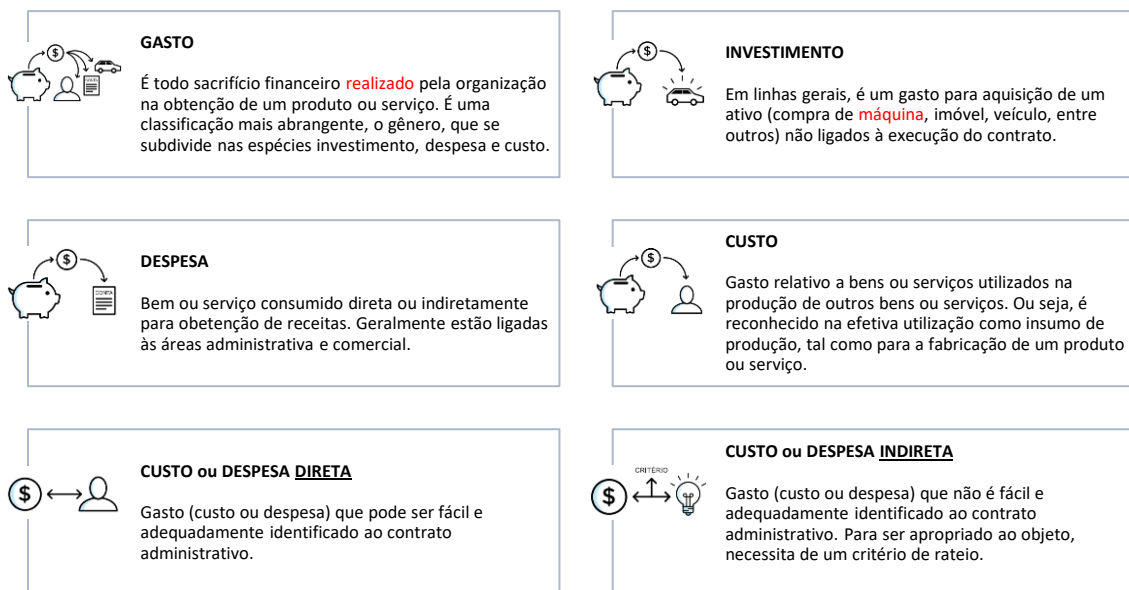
GASTO

É todo sacrifício financeiro realizado pela organização na obtenção de um produto ou serviço. É uma classificação mais abrangente, o gênero, que se subdivide nas espécies investimento, despesa e custo.

INVESTIMENTO

Em linhas gerais, é um gasto para aquisição de um ativo (compra de máquina, imóvel, veículo, entre outros) não ligados à execução do contrato.

DESPESA

Bem ou serviço consumido direta ou indiretamente para obetenção de receitas. Geralmente estão ligadas às áreas administrativa e comercial.

CUSTO

Gasto relativo a bens ou serviços utilizados na produção de outros bens ou serviços. Ou seja, é reconhecido na efetiva utilização como insumo de produção, tal como para a fabricação de um produto ou serviço.

CUSTO ou DESPESA DIRETA

Gasto (custo ou despesa) que pode ser fácil e adequadamente identificado ao contrato administrativo.

CRITÉRIO

CUSTO ou DESPESA INDIRETA

Gasto (custo ou despesa) que não é fácil e adequadamente identificado ao contrato administrativo. Para ser apropriado ao objeto, necessita de um critério de rateio.